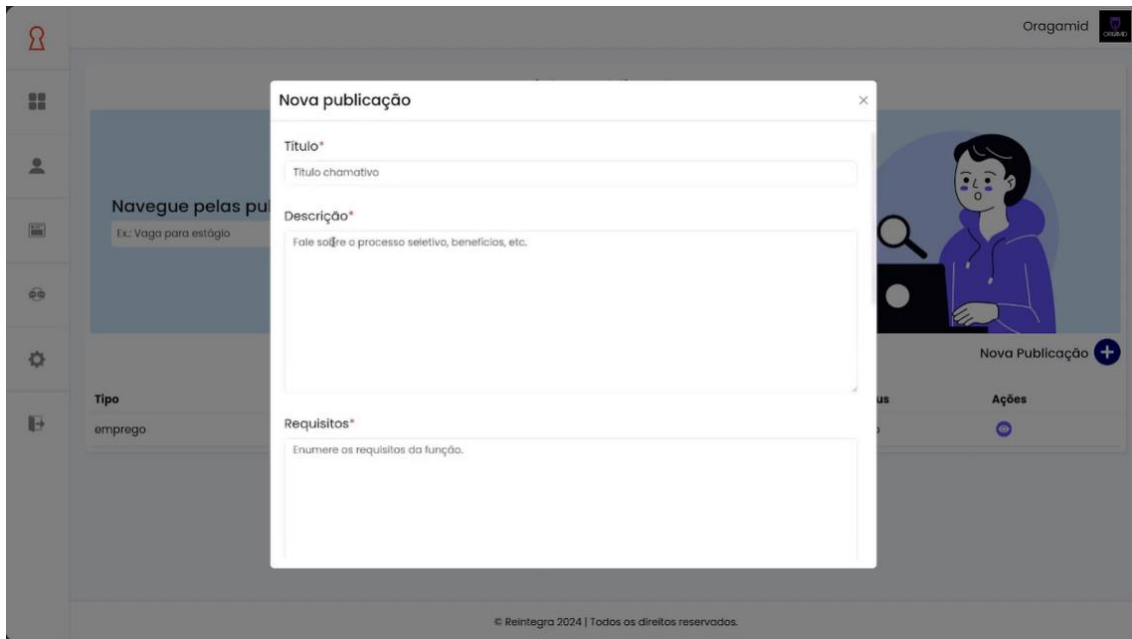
Oragamid

ORAMID

Navegue pelas pu

Ex.: Vaga para estágio

Nova Publicação

Tipo

us

Ações

emprego

Nova publicação

×

Titulo*

Titulo chamativo

Descrição*

Fale sobre o processo seletivo, benefícios, etc.

Requisitos*

Enumere os requisitos da função.

© Reintegra 2024 | Todos os direitos reservados.